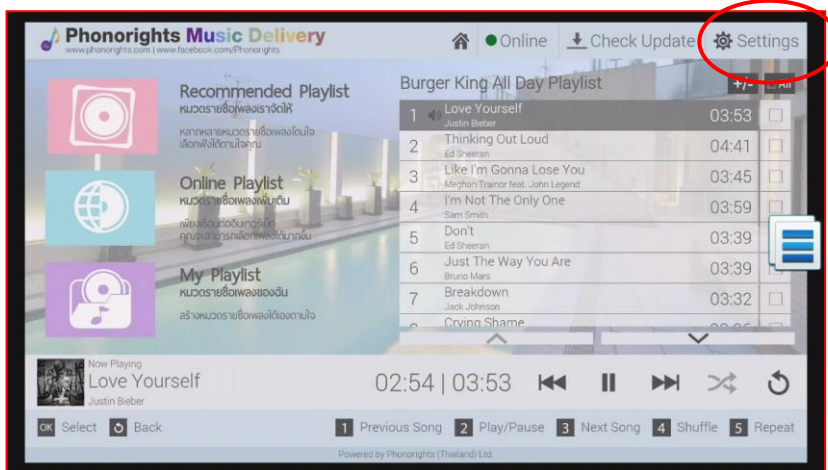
Phonorights Music Delivery
www.phonorights.com | www.facebook.com/Phonorights

Online
Check Update
Settings

Recommended Playlist
หมวดรายชื่อเพลงเราจัดให้
หลากหลายหมวดรายชื่อเพลงโดนใจ เลือกฟังได้ตามใจคุณ

Online Playlist
หมวดรายชื่อเพลงเพิ่มเติม
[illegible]

My Playlist
หมวดรายชื่อเพลงของฉัน
สร้างหมวดรายชื่อเพลงได้เองตามใจ

Burger King All Day Playlist
+/-
All

| | | | |
|---|---|---|---|
| 1 | Love Yourself<br>Justin Bieber | 03:53 | |
| 2 | Thinking Out Loud<br>Ed Sheeran | 04:41 | |
| 3 | Like I'm Gonna Lose You<br>Meghan Trainor feat. John Legend | 03:45 | |
| 4 | I'm Not The Only One<br>Sam Smith | 03:59 | |
| 5 | Don't<br>Ed Sheeran | 03:39 | |
| 6 | Just The Way You Are<br>Bruno Mars | 03:39 | |
| 7 | Breakdown<br>Jack Johnson | 03:32 | |
| 8 | Crying Shame | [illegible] | |

Now Playing
Love Yourself
Justin Bieber
02:54 | 03:53

OK Select Back
1 Previous Song 2 Play/Pause 3 Next Song 4 Shuffle 5 Repeat

Powered by Phonorights (Thailand) Ltd.